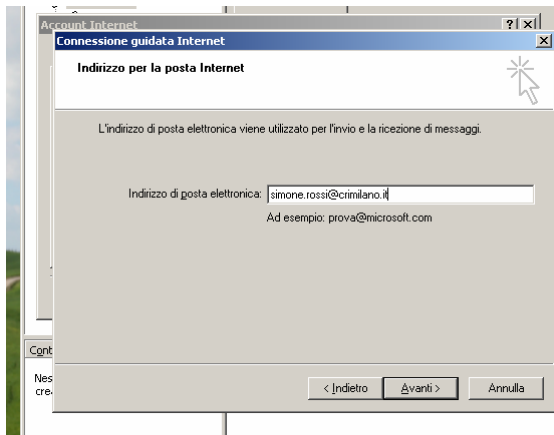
Account Internet
?
Connessione guidata Internet

Indirizzo per la posta Internet

L'indirizzo di posta elettronica viene utilizzato per l'invio e la ricezione di messaggi.

Indirizzo di posta elettronica: simone.rossi@crimilano.it

Ad esempio: prova@microsoft.com

Cont

Nes
cre

< Indietro
Avanti >
Annulla